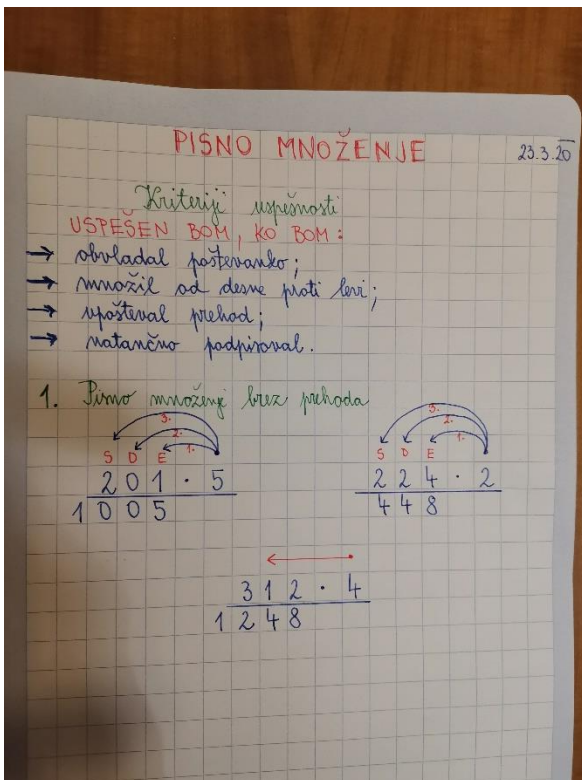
PISNO MNOŽENJE

23.3.20

Kriteriji uspešnosti
USPEŠEN BOM, KO BOM:
→ obvladal poštevanko;
→ množil od desne proti levi;
→ upošteval prehod;
→ natančno podpisoval.

1. Pisno množenje brez prehoda

3. 2. 1.
S D E
2 0 1 · 5
1 0 0 5

3. 2. 1.
S D E
2 2 4 · 2
4 4 8

3 1 2 · 4
1 2 4 8